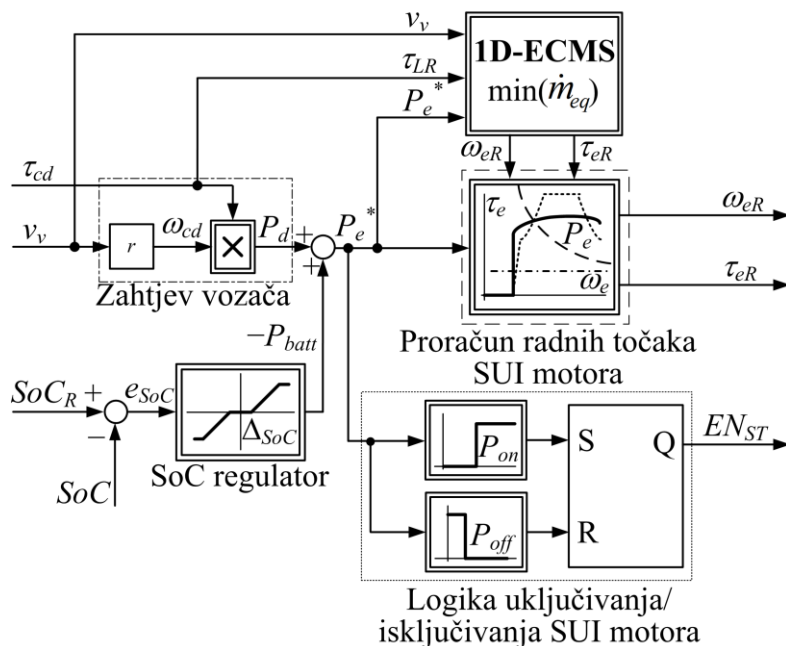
$v_v$

$\tau_{LR}$

$P_e{}^*$

1D-ECMS
$\min(\dot{m}_{eq})$

$\omega_{eR}$ $\tau_{eR}$

$\tau_{cd}$

$v_v$ $r$ $\omega_{cd}$ $\times$ $P_d$ + $P_e{}^*$ +

$\tau_e$ $P_e$ $\omega_e$

$\omega_{eR}$

$\tau_{eR}$

Zahtjev vozača

$-P_{batt}$

Proračun radnih točaka SUI motora

$SoC_R$ + $e_{SoC}$ − $\Delta_{SoC}$

$SoC$ SoC regulator

$P_{on}$ S Q $EN_{ST}$

$P_{off}$ R

Logika uključivanja/ isključivanja SUI motora